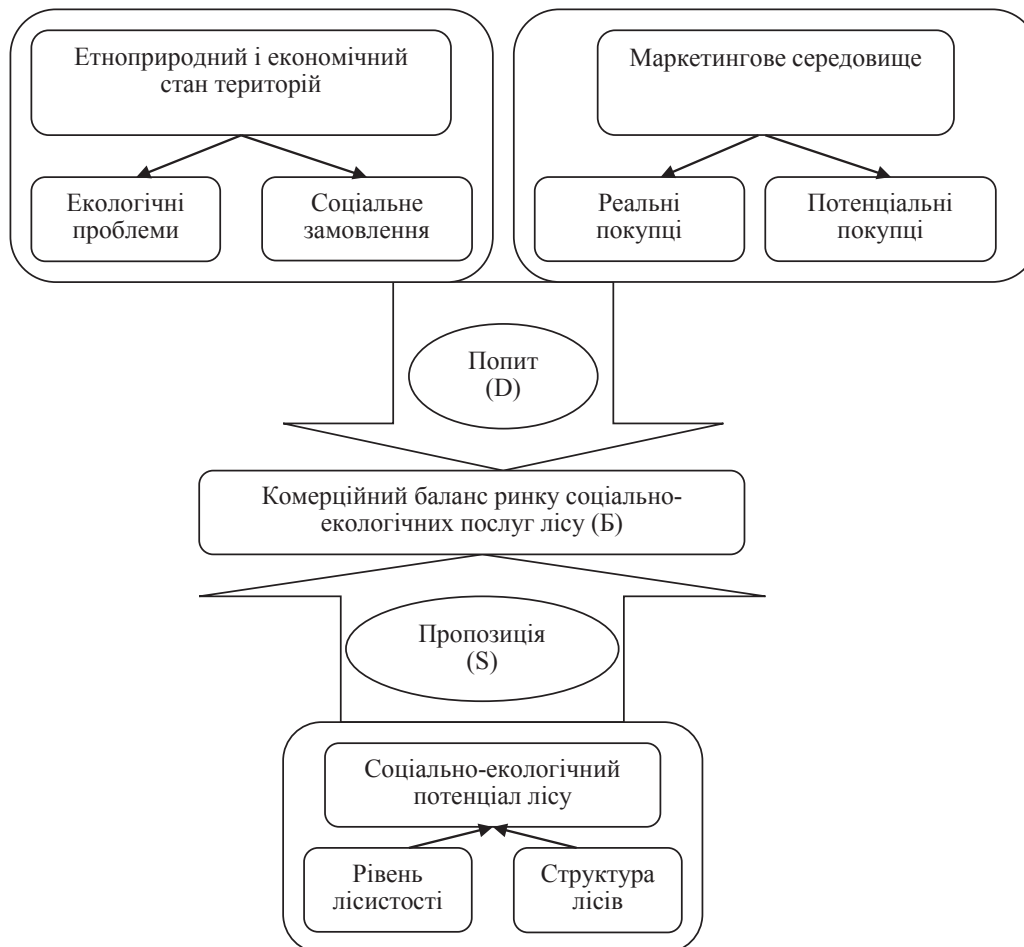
Етноприродний і економічний стан територій

Екологічні проблеми

Соціальне замовлення

Маркетингове середовище

Реальні покупці

Потенціальні покупці

Попит (D)

Комерційний баланс ринку соціально-екологічних послуг лісу (Б)

Пропозиція (S)

Соціально-екологічний потенціал лісу

Рівень лісистості

Структура лісів